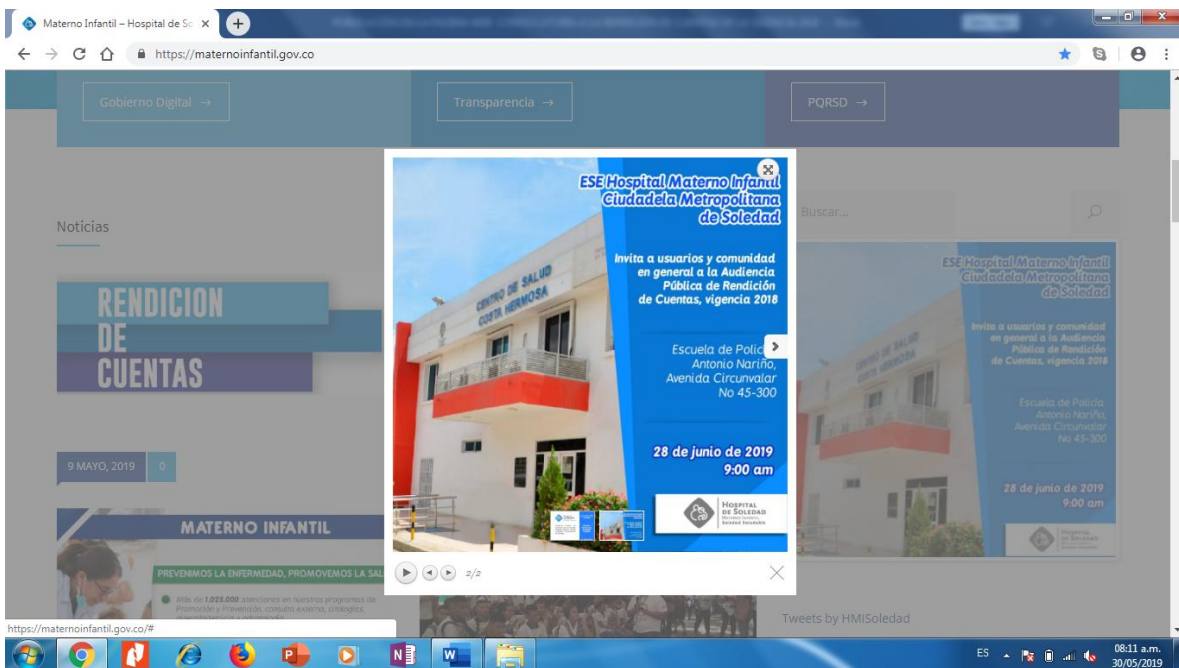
Materno Infantil – Hospital de So ×

https://maternoinfantil.gov.co

Gobierno Digital →

Transparencia →

PQRSD →

Noticias

RENDICION DE CUENTAS

9 MAYO, 2019

0

MATERNO INFANTIL

PREVENIMOS LA ENFERMEDAD, PROMOVEMOS LA SAL

Más de 1.025.000 atenciones en nuestros programas de Promoción y Prevención, consulta externa, citologías,

ESE Hospital Materno Infantil Ciudadela Metropolitana de Soledad

CENTRO DE SALUD COSTA HERMOSA

Invita a usuarios y comunidad en general a la Audiencia Pública de Rendición de Cuentas, vigencia 2018

Escuela de Polic Antonio Nariño, Avenida Circunvalar No 45-300

28 de junio de 2019 9:00 am

HOSPITAL DE SOLEDAD

2/2

Buscar...

ESE Hospital Materno Infantil Ciudadela Metropolitana de Soledad

Invita a usuarios y comunidad en general a la Audiencia Pública de Rendición de Cuentas, vigencia 2018

Escuela de Policía Antonio Nariño, Avenida Circunvalar No 45-300

28 de junio de 2019 9:00 am

Tweets by HMISoledad

https://maternoinfantil.gov.co/#

ES

08:11 a.m.
30/05/2019